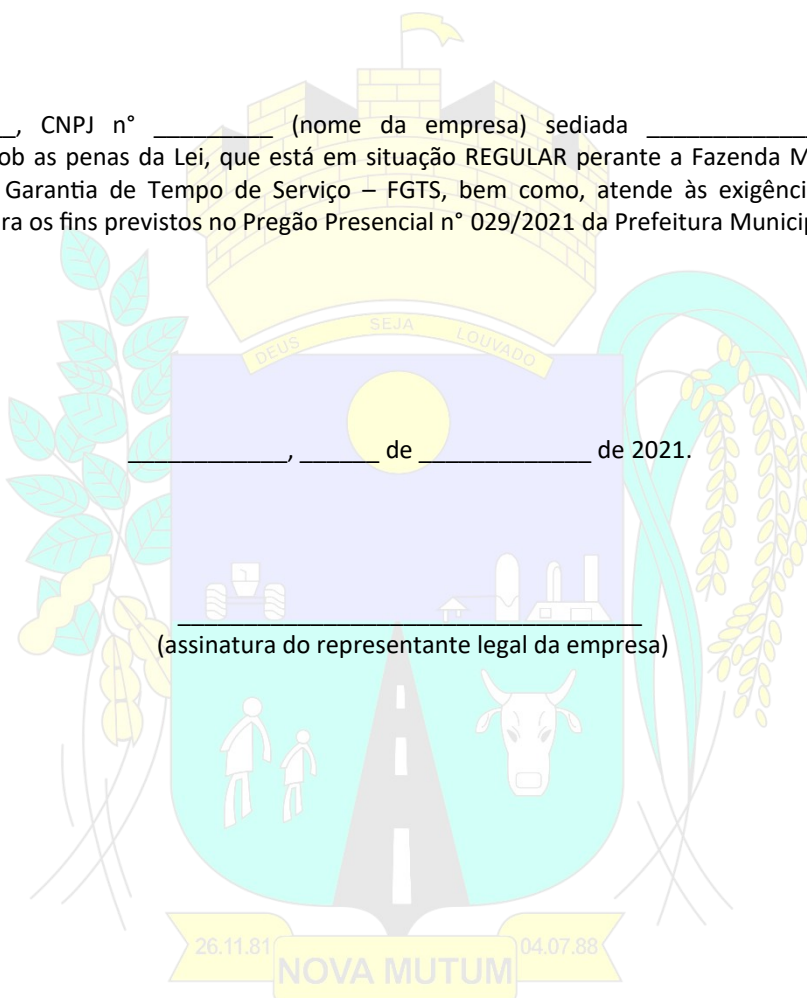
_, CNPJ n° _________ (nome da empresa) sediada ___________ ob as penas da Lei, que está em situação REGULAR perante a Fazenda M Garantia de Tempo de Serviço – FGTS, bem como, atende às exigênci ra os fins previstos no Pregão Presencial n° 029/2021 da Prefeitura Municip

DEUS SEJA LOUVADO

____________, ______ de _____________ de 2021.

___________________________________
(assinatura do representante legal da empresa)

26.11.81 NOVA MUTUM 04.07.88